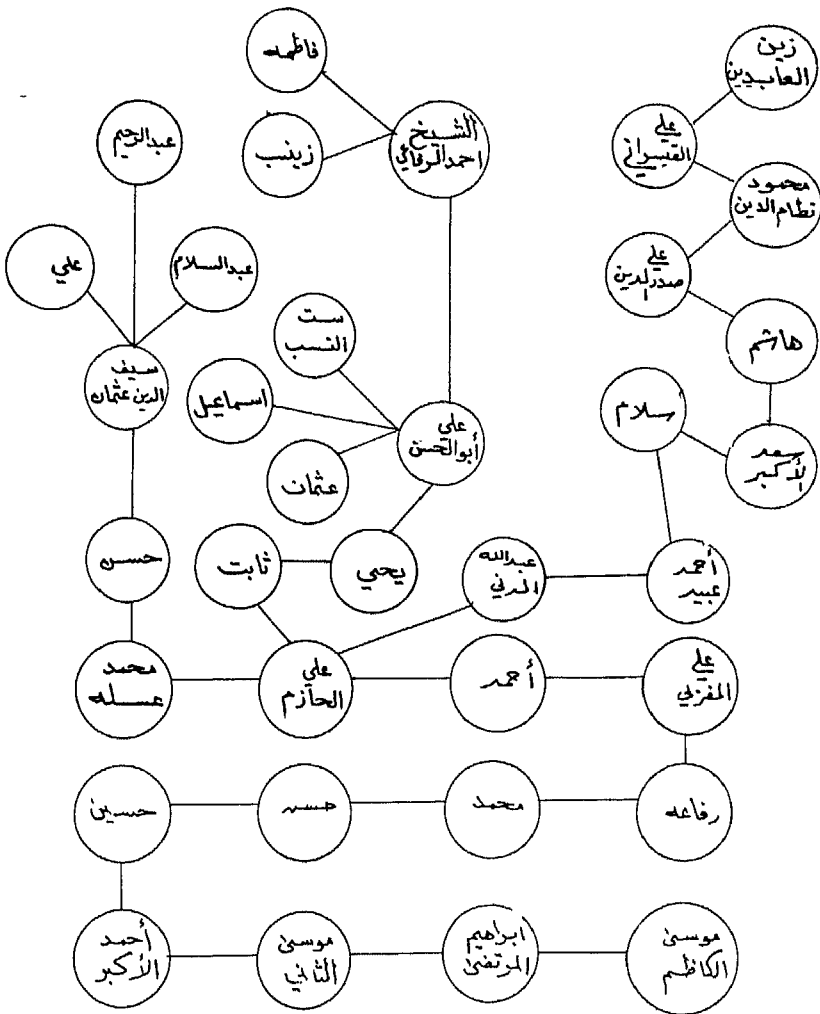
زين العابدين

علي القيسراني

محمود نظام الدين

علي صدر الدين

هاشم

سعد الأكبر

سلام

أحمد عبيد

فاطمة

زينب

الشيخ احمد الرفاعي

عبد الرحيم

عبد السلام

علي

سيف الدين عثمان

ست النسب

اسماعيل

علي أبو الحسن

عثمان

يحيي

ثابت

عبد الله المدني

حسن

محمد عسله

علي الحازم

أحمد

علي المغربي

رفاعه

محمد

حسن

حسين

أحمد الأكبر

موسى الثاني

ابراهيم المرتضى

موسى الكاظم